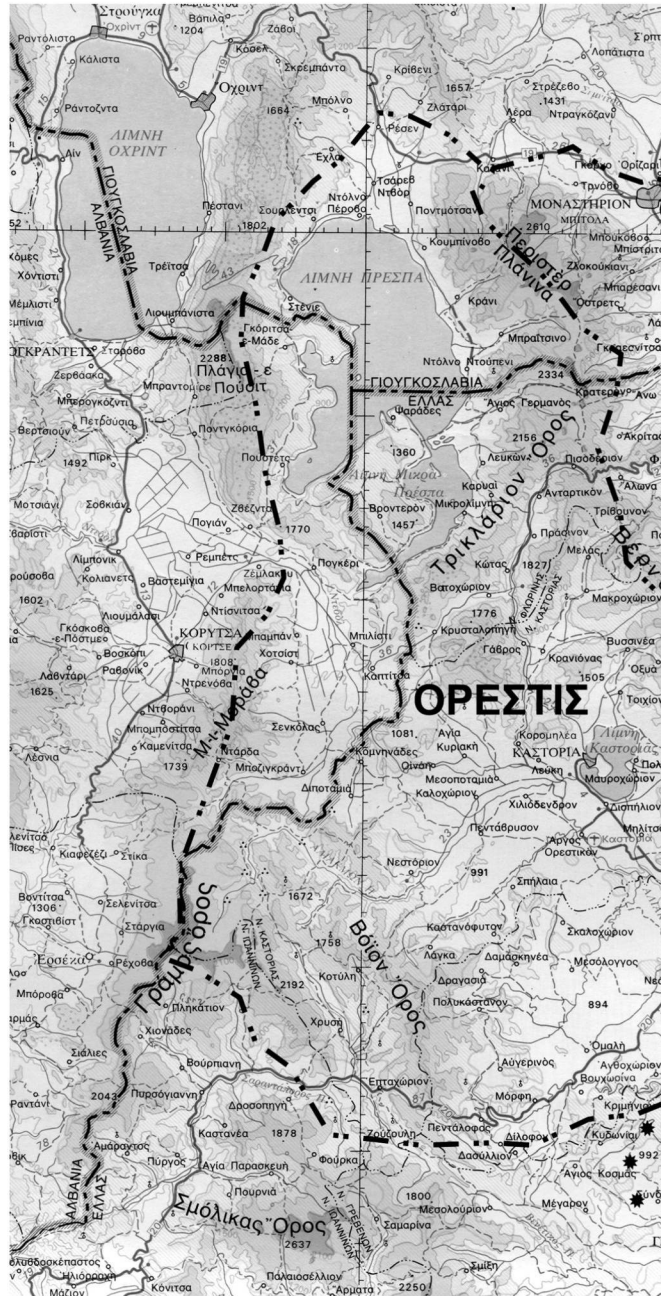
Στρούγκα
Ραντολίστα
Κάλιστα
Βάπιλα
1204
Ζάβοι
Σ πετ
Λοπάτιστα
Κόσελ
Σκρεμπάντο
Κρίβενι
Οχριντ
Οχρίντ
1657
Στρέζεβο
1431
Λέρα
Ντραγκόζανι
Ράντοζντα
ΛΙΜΝΗ ΟΧΡΙΝΤ
1664
Μπόλνο
Ζλάταρι
Ρέσεν
Αϊν
ΓΙΟΥΓΚΟΣΛΑΒΙΑ
ΑΛΒΑΝΙΑ
Εχλα
Τσάρεβ Ντβόρ
Γκόπες
Όριζαρι
Τανόβε
Ντόλνο Πέροβο
Πόντμότσανι
ΜΟΝΑΣΤΗΡΙΟΝ
ΜΠΙΤΟΛΑ
Πέσταν
1802
Σουμπεντσι
Κουμπίνοβο
2610
Μπουκόβο
Μπίστριτσα
Κόμες
Χόντισττ
Μέμλιστι
Τρέϊτσα
ΛΙΜΝΗ ΠΡΕΣΠΑ
Πελιστέρ Πλανίνα
Ζλοκούκιανι
Μπαρεσανι
Οστρετς
Μπίνια
Λιουμπάνιστα
Στένιε
Κράνι
Γκόριτσα
ε-Μάδε
ΠΟΓΚΡΑΝΤΕΤΣ
Στάροβο
2288
Ζερβάσκα
Πλάγια-ε Πούσιτ
Μπαϊτσονο
Ντόλνο Ντουπένι
Γκρεσενίτσα
Μπραντόμ
2334
ΓΙΟΥΓΚΟΣΛΑΒΙΑ
ΕΛΛΑΣ
Κρατερόν
Ανω
Μπρογκόζντι
Πετρόυσια
Ψαράδες
Άγιος Γερμανός
Βερτσιούν
Ποντγκόρια
1492
Πιρκ
1360
Λευκών
2156
Ακρίτας
Πισοδέριον
Πουστέτς
Λίμνη Μικρά Πρέσπα
Τρικλάριον Όρος
Μοτσιάνι
Σόβκιάν
Καρυαί
Μικρολίμνη
Αντάρτικον
Άλωνα
Ζβέζντα
Τρίβουνον
Ζβάριστι
Πογιάν
1770
Βροντερόν
1457
Πράσινον
Μελάς
Ρεμπέτς
Πουκέρι
Κώτας
1827
Βέρνον
Λιμπονίκ
Κολιανέτς
Βαστεμίγια
Ζεμλάκ
Μπελορτάκα
Ν. ΦΛΩΡΙΝΗΣ
Ν. ΚΑΣΤΟΡΙΑΣ
Βατοχώριον
Μακροχώριον
Ρούσοβα
Ντισνιτσα
Λιουμάλλασι
1776
1602
Γκόσκοβα
ε-Πόστμε
ΚΟΡΥΤΣΑ
ΚΟΪΤΣΕ
Μπαμπάν
Χοτσίστ
Μπιλίστι
Κρυσταλλοπηγή
Γάβρος
Βυσσινέα
Βοσκόπι
Κρανιόνας
Λαδντάρι
Ραβονίκ
1808
Μπορίτσα
1505
Οξεία
1625
Ντρενόβα
Καππίτσα
ΟΡΕΣΤΙΣ
Τοιχίον
Ντβοράνι
Μπομποστίτσα
Μι Μοράβα
Σενκόλας
Καμενίτσα
1081
Αγία Κυριακή
Κορομηλέα
Λίμνη Καστοριάς
Λέανια
Ντάρδα
Κομνηνάδες
ΚΑΣΤΟΡΙΑ
Πολ
1739
Μποζινκράντ
Οινόη
Λεύκη
Μαυροχώριον
Διποταμία
Μεσοποταμία
Καλοχώριον
Χιλιόδενδρον
Διασπηλίον
Λεντίτσα
Πίσες
Μπλίτσι
Κιαφεζέζι
Στίκα
Πεντάβρυσον
Άργος Ορεστικόν
Καστοριά
Νεστόριον
991
Βοντίτσα
Σελενίτσα
Σπήλαια
1306
Γκοστιβίστ
Στάργια
1672
Καστανόφυτον
Σκαλοχώριον
Γράμμος Όρος
Βόιον Όρος
Ν. ΚΑΣΤΟΡΙΑΣ
Ν. ΙΩΑΝΝΙΝΩΝ
1758
Λάγκα
Δαμασκηνέα
Μεσόλογγος
Νεο
Ερσέκα
Ρέχοβα
Δραγασιά
Μπόροβα
2192
Κοτύλη
Πολυκάστανον
894
Πληκάτιον
Χρυσή
Χιονάδες
Σιάλιες
Βούρμπιανη
Αυγερινός
Ομαλή
Αγιοχώριον
Βουχωρίνα
Ραντάνι
2043
Πυρσόγιαννη
Επταχώριον
Μόρφη
Κριμηνι
Δροσοπηγή
Πενταλόφος
1878
Ζούζουλη
Δίλοφον
Κυδωνιαί
Καστανέα
Αμάραντος
Φούρκα
Δασύλλιον
992
Πύργος
Αγία Παρασκευή
Άγιος Κοσμάς
ΑΛΒΑΝΙΑ
ΕΛΛΑΣ
Πουρνιά
Σμόλικας Όρος
Ν. ΓΡΕΒΕΝΩΝ
Ν. ΙΩΑΝΝΙΝΩΝ
1800
Μεσολούριον
Μέγαρον
2637
Σαμαρίνα
Σμίξη
Σολυδοσκέπαστος
Ηλιόρραχη
Παλαιοσέλλιον
Κόνιτσα
Μάζιον
Αρματα
2250
78